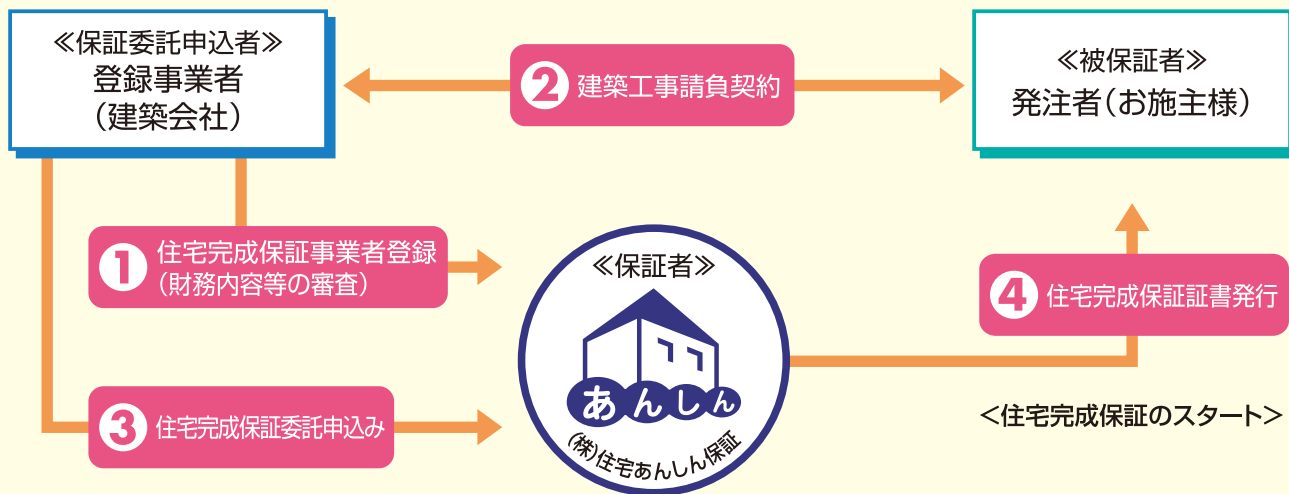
≪保証委託申込者≫
登録事業者
（建築会社）

❷ 建築工事請負契約

≪被保証者≫
発注者（お施主様）

❶ 住宅完成保証事業者登録
（財務内容等の審査）

≪保証者≫
あんしん
(株)住宅あんしん保証

❹ 住宅完成保証証書発行

❸ 住宅完成保証委託申込み

＜住宅完成保証のスタート＞